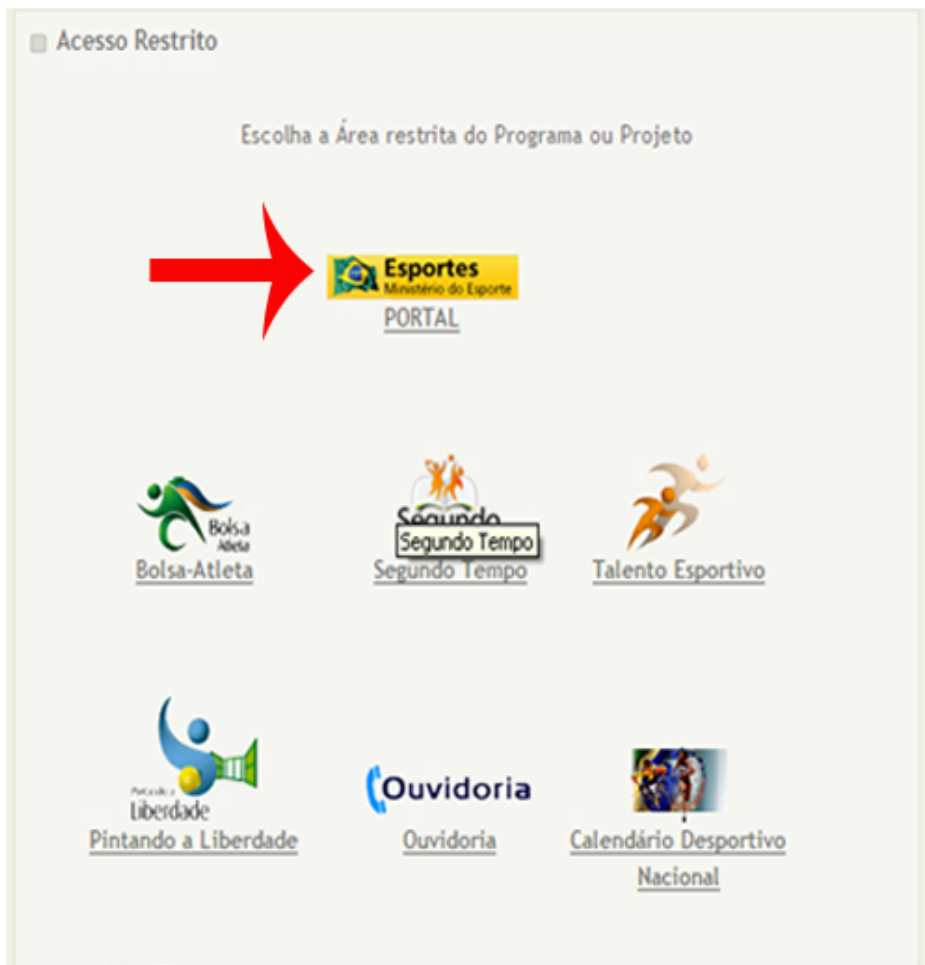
Acesso Restrito

Escolha a Área restrita do Programa ou Projeto

Esportes
Ministério do Esporte
PORTAL

Bolsa Atleta
Bolsa-Atleta

Segundo
Segundo Tempo
Segundo Tempo

Talento Esportivo

Pintando a Liberdade
Pintando a Liberdade

Ouvidoria
Ouvidoria

Calendário Desportivo Nacional